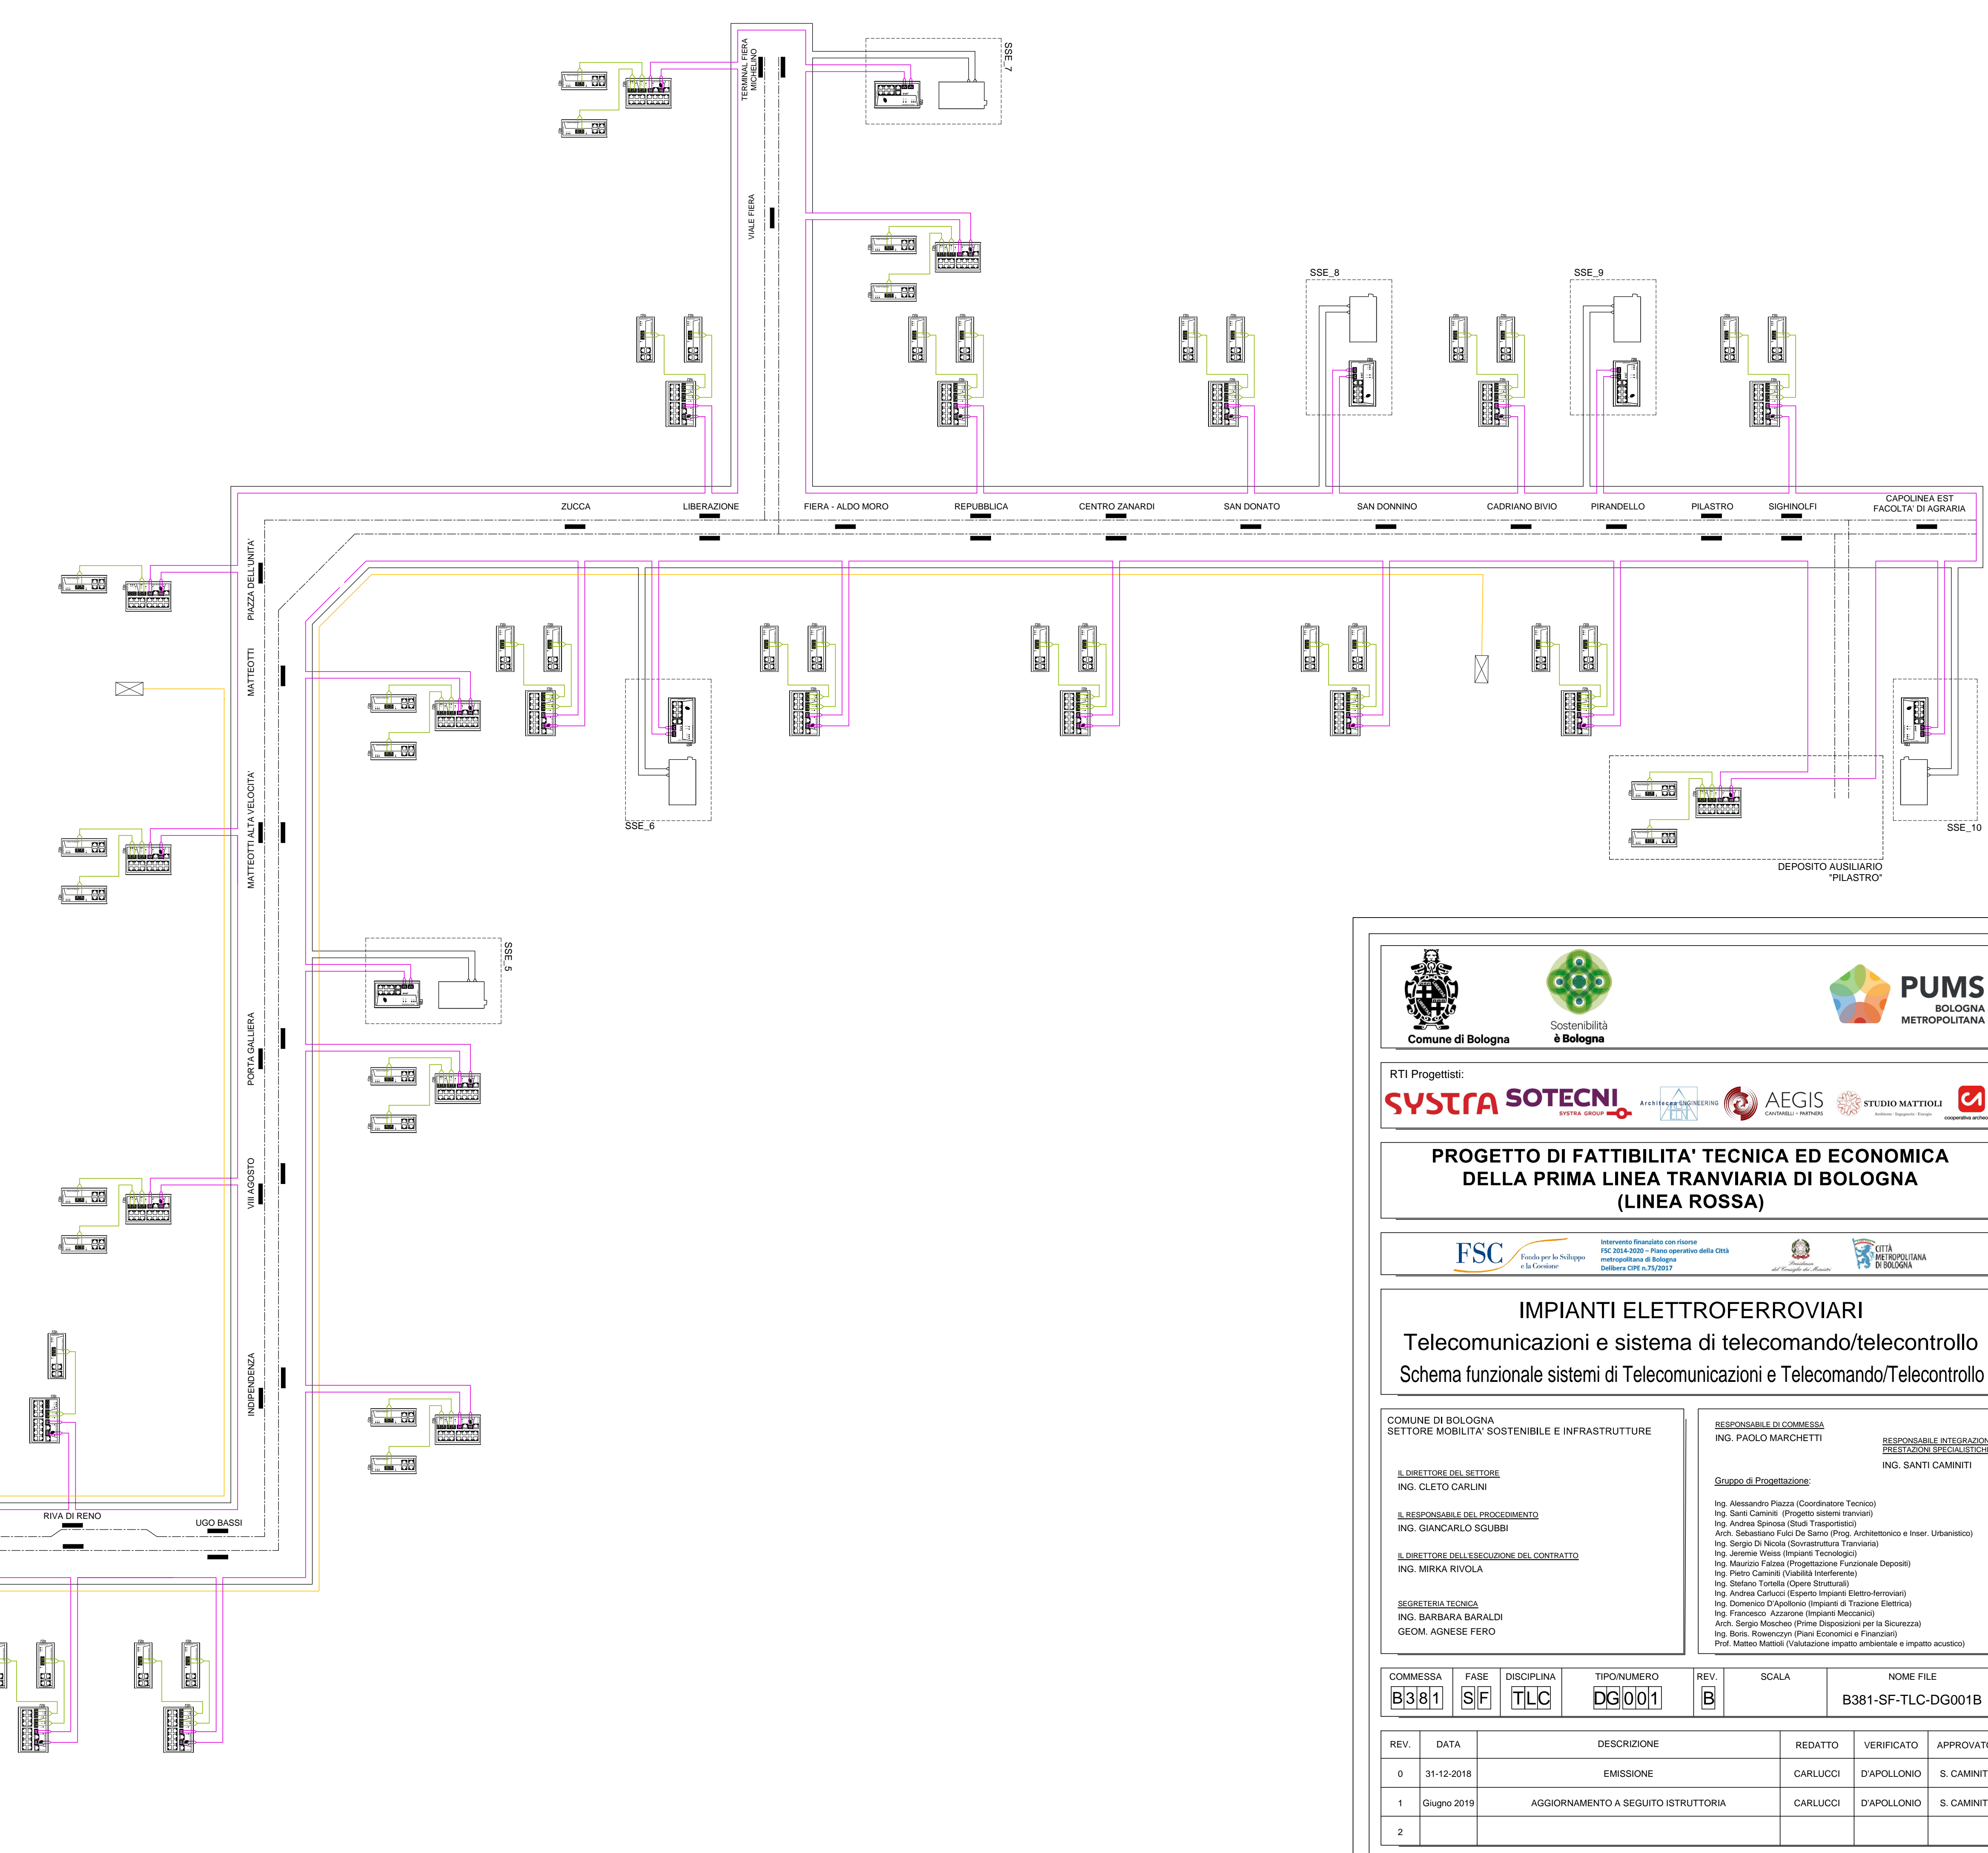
TERMINAL FIERA MICHELINO

SSE_7

VIALE FIERA

SSE_8

SSE_9

ZUCCA
LIBERAZIONE
FIERA - ALDO MORO
REPUBBLICA
CENTRO ZANARDI
SAN DONATO
SAN DONNINO
CADRIANO BIVIO
PIRANDELLO
PILASTRO
SIGHINOLFI
CAPOLINEA EST FACOLTA' DI AGRARIA

PIAZZA DELL'UNITA'
MATTEOTTI
MATTEOTTI ALTA VELOCITA'
PORTA GALLIERA
VIII AGOSTO
INDIPENDENZA

SSE_6
SSE_10
DEPOSITO AUSILIARIO "PILASTRO"
SSE_5

RIVA DI RENO
UGO BASSI

Comune di Bologna
Sostenibilità è Bologna
PUMS BOLOGNA METROPOLITANA

RTI Progettisti:
SYSTRA SOTECNI SYSTRA GROUP
Architecna ENGINEERING
AEGIS CANTARELLI + PARTNERS
STUDIO MATTIOLI
cooperativa archeo

PROGETTO DI FATTIBILITA' TECNICA ED ECONOMICA DELLA PRIMA LINEA TRANVIARIA DI BOLOGNA (LINEA ROSSA)

FSC Fondo per lo Sviluppo e la Coesione
Intervento finanziato con risorse FSC 2014-2020 – Piano operativo della Città metropolitana di Bologna Delibera CIPE n.75/2017
Presidenza del Consiglio dei Ministri
CITTÀ METROPOLITANA DI BOLOGNA

IMPIANTI ELETTROFERROVIARI
Telecomunicazioni e sistema di telecomando/telecontrollo
Schema funzionale sistemi di Telecomunicazioni e Telecomando/Telecontrollo

COMUNE DI BOLOGNA
SETTORE MOBILITA' SOSTENIBILE E INFRASTRUTTURE

IL DIRETTORE DEL SETTORE
ING. CLETO CARLINI

IL RESPONSABILE DEL PROCEDIMENTO
ING. GIANCARLO SGUBBI

IL DIRETTORE DELL'ESECUZIONE DEL CONTRATTO
ING. MIRKA RIVOLA

SEGRETERIA TECNICA
ING. BARBARA BARALDI
GEOM. AGNESE FERO

RESPONSABILE DI COMMESSA
ING. PAOLO MARCHETTI

RESPONSABILE INTEGRAZIONE PRESTAZIONI SPECIALISTICHE
ING. SANTI CAMINITI

Gruppo di Progettazione:

Ing. Alessandro Piazza (Coordinatore Tecnico)
Ing. Santi Caminiti (Progetto sistemi tranviari)
Ing. Andrea Spinosa (Studi Trasportistici)
Arch. Sebastiano Fulci De Sarno (Prog. Architettonico e Inser. Urbanistico)
Ing. Sergio Di Nicola (Sovrastruttura Tranviaria)
Ing. Jeremie Weiss (Impianti Tecnologici)
Ing. Maurizio Falzea (Progettazione Funzionale Depositi)
Ing. Pietro Caminiti (Viabilità Interferente)
Ing. Stefano Tortella (Opere Strutturali)
Ing. Andrea Carlucci (Esperto Impianti Elettro-ferroviari)
Ing. Domenico D'Apollonio (Impianti di Trazione Elettrica)
Ing. Francesco Azzarone (Impianti Meccanici)
Arch. Sergio Moscheo (Prime Disposizioni per la Sicurezza)
Ing. Boris. Rowenczyn (Piani Economici e Finanziari)
Prof. Matteo Mattioli (Valutazione impatto ambientale e impatto acustico)

| COMMESSA | FASE | DISCIPLINA | TIPO/NUMERO | REV. | SCALA | NOME FILE |
|---|---|---|---|---|---|---|
| B381 | SF | TLC | DG001 | B | | B381-SF-TLC-DG001B |

| REV. | DATA | DESCRIZIONE | REDATTO | VERIFICATO | APPROVATO |
|---|---|---|---|---|---|
| 0 | 31-12-2018 | EMISSIONE | CARLUCCI | D'APOLLONIO | S. CAMINIT |
| 1 | Giugno 2019 | AGGIORNAMENTO A SEGUITO ISTRUTTORIA | CARLUCCI | D'APOLLONIO | S. CAMINIT |
| 2 | | | | | |